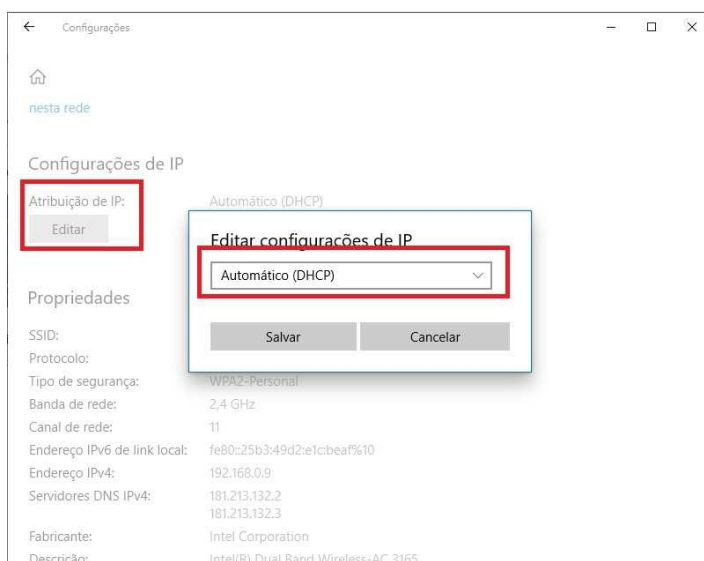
Configurações

nesta rede

Configurações de IP

Atribuição de IP: Automático (DHCP)

Editar

Editar configurações de IP

Automático (DHCP)

Salvar Cancelar

Propriedades

SSID:
Protocolo:
Tipo de segurança: WPA2-Personal
Banda de rede: 2,4 GHz
Canal de rede: 11
Endereço IPv6 de link local: fe80::25b3:49d2:e1c:beaf%10
Endereço IPv4: 192.168.0.9
Servidores DNS IPv4: 181.213.132.2
181.213.132.3

Fabricante: Intel Corporation
Descrição: Intel(R) Dual Band Wireless-AC 3165